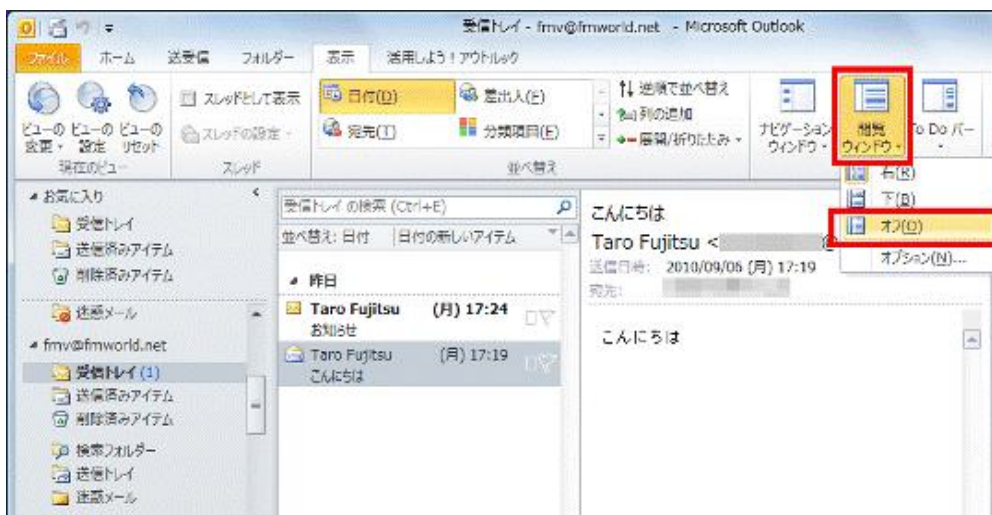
受信トレイ - fmv@fmworld.net - Microsoft Outlook

ファイル ホーム 送受信 フォルダー 表示 活用しよう！アウトルック

ビューの変更 ビューの設定 ビューのリセット
現在のビュー

スレッドとして表示
スレッドの設定
スレッド

日付(D)
宛先(T)
差出人(E)
分類項目(E)
逆順で並べ替え
列の追加
展開/折りたたみ
並べ替え

ナビゲーション ウィンドウ
閲覧 ウィンドウ
To Do バー

右(R)
下(B)
オフ(O)
オプション(N)...

お気に入り
受信トレイ
送信済みアイテム
削除済みアイテム
迷惑メール

fmv@fmworld.net
受信トレイ (1)
送信済みアイテム
削除済みアイテム
検索フォルダー
送信トレイ
迷惑メール

受信トレイ の検索 (Ctrl+E)
並べ替え: 日付 日付の新しいアイテム

昨日
Taro Fujitsu (月) 17:24
お知らせ
Taro Fujitsu (月) 17:19
こんにちは

こんにちは
Taro Fujitsu <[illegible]
送信日時: 2010/09/06 (月) 17:19
宛先: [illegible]

こんにちは